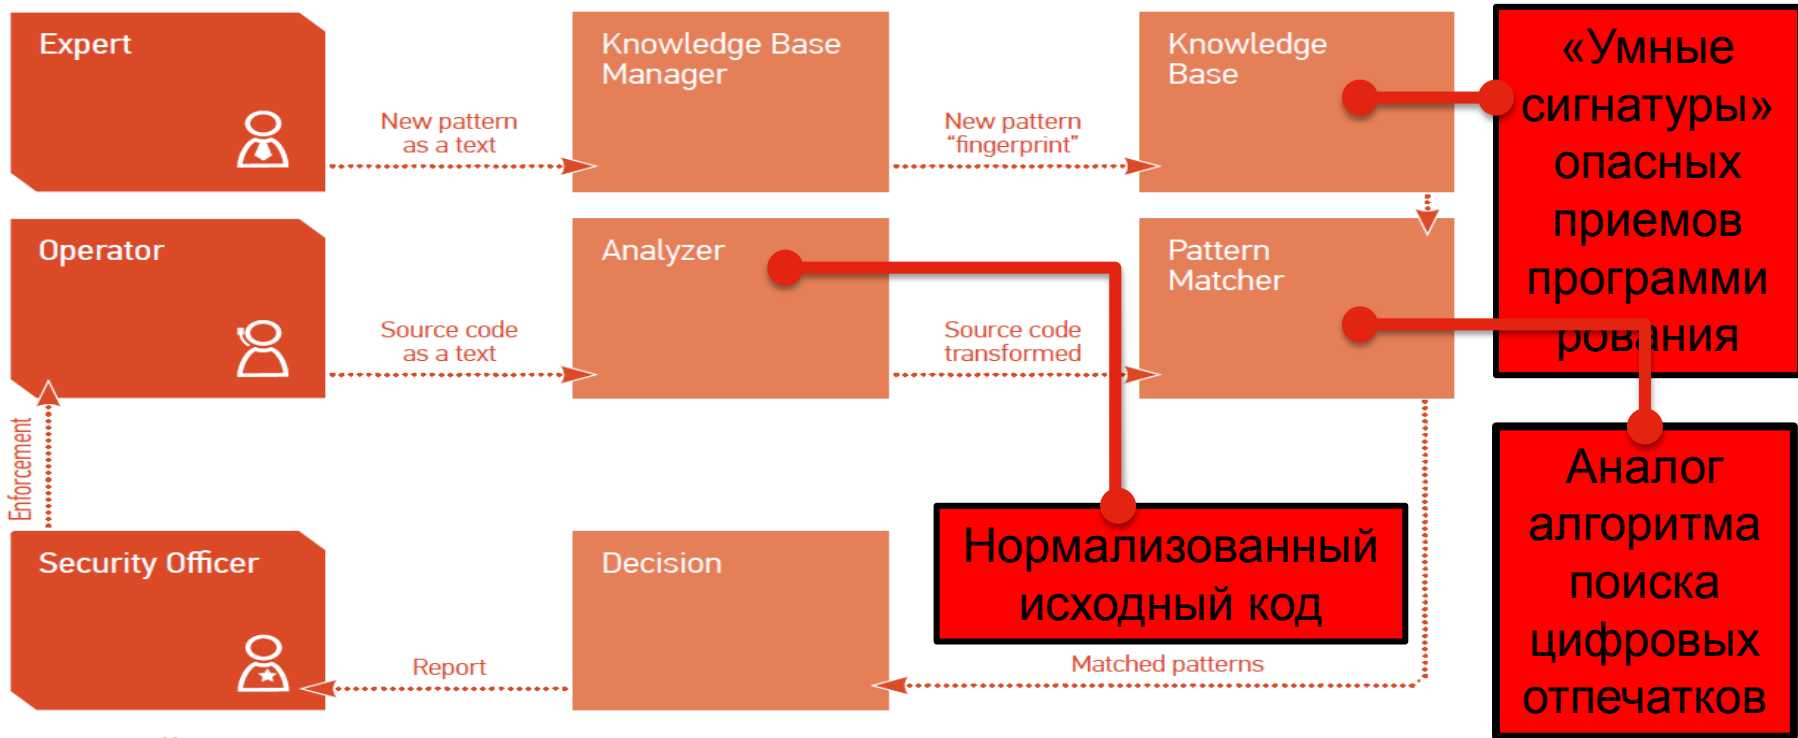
Expert

New pattern as a text

Knowledge Base Manager

New pattern "fingerprint"

Knowledge Base

«Умные сигнатуры» опасных приемов программирования

Operator

Source code as a text

Analyzer

Source code transformed

Pattern Matcher

Enforcement

Аналог алгоритма поиска цифровых отпечатков

Нормализованный исходный код

Security Officer

Report

Decision

Matched patterns